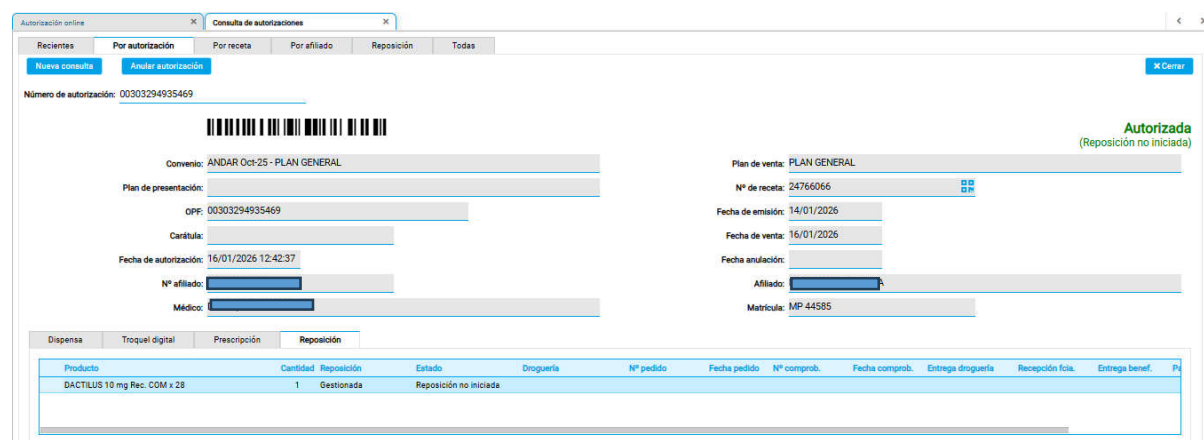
Autorización online ×
Consulta de autorizaciones ×

Recientes | Por autorización | Por receta | Por afiliado | Reposición | Todas

Nueva consulta
Anular autorización
✖ Cerrar

Número de autorización: 00303294935469

Autorizada
(Reposición no iniciada)

Convenio: ANDAR Oct-25 - PLAN GENERAL
Plan de venta: PLAN GENERAL
Plan de presentación:
Nº de receta: 24766066
OPF: 00303294935469
Fecha de emisión: 14/01/2026
Carátula:
Fecha de venta: 16/01/2026
Fecha de autorización: 16/01/2026 12:42:37
Fecha anulación:
Nº afiliado:
Afiliado: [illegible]A
Médico: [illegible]
Matrícula: MP 44585

Dispensa | Troquel digital | Prescripción | Reposición

| Producto | Cantidad | Reposición | Estado | Droguería | Nº pedido | Fecha pedido | Nº comprob. | Fecha comprob. | Entrega droguería | Recepción fcia. | Entrega benef. | Pa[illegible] |
|---|---|---|---|---|---|---|---|---|---|---|---|---|
| DACTILUS 10 mg Rec. COM x 28 | 1 | Gestionada | Reposición no iniciada | | | | | | | | | |